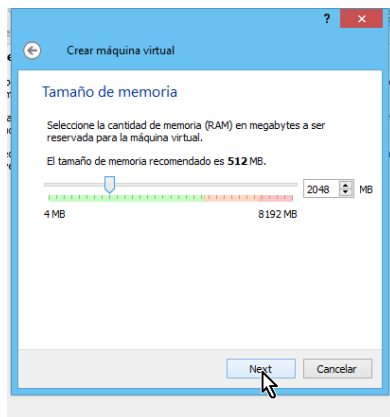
?

Crear máquina virtual

Tamaño de memoria

Seleccione la cantidad de memoria (RAM) en megabytes a ser reservada para la máquina virtual.

El tamaño de memoria recomendado es **512** MB.

2048 MB

4 MB 8192 MB

Next Cancelar